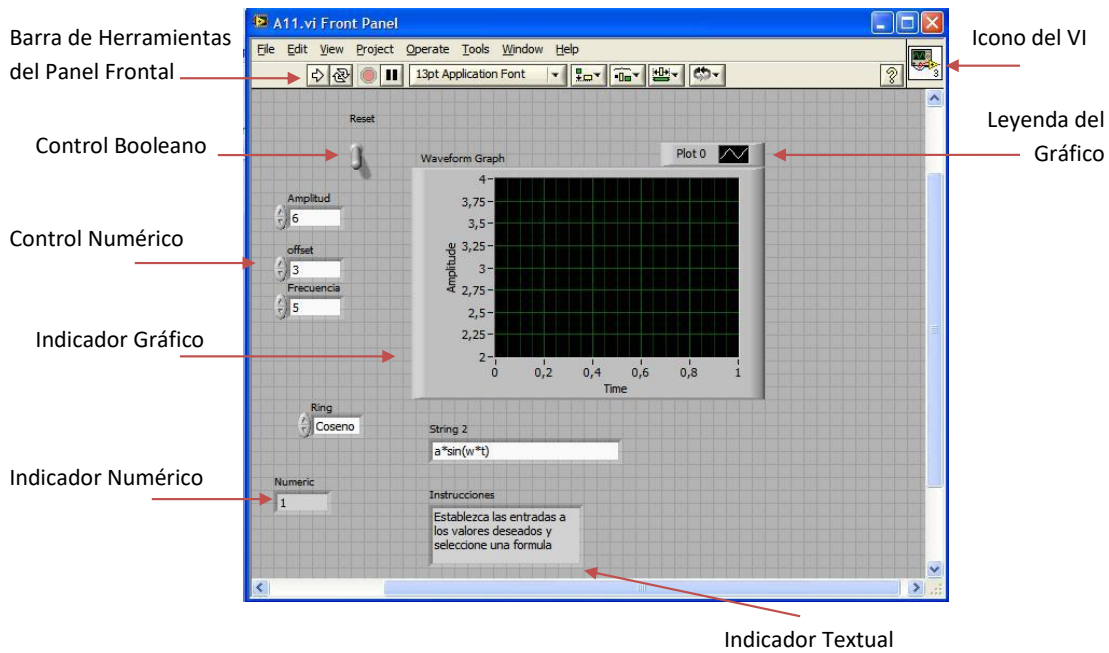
A11.vi Front Panel

File Edit View Project Operate Tools Window Help

13pt Application Font

Barra de Herramientas del Panel Frontal

Icono del VI

Reset

Control Booleano

Leyenda del Gráfico

Waveform Graph

Plot 0

Amplitud
6

Control Numérico

offset
3

Frecuencia
5

4
3,75
3,5
3,25
3
2,75
2,5
2,25
2

Amplitude

0 0,2 0,4 0,6 0,8 1
Time

Indicador Gráfico

Ring
Coseno

String 2
a*sin(w*t)

Indicador Numérico

Numeric
1

Instrucciones
Establezca las entradas a los valores deseados y seleccione una formula

Indicador Textual